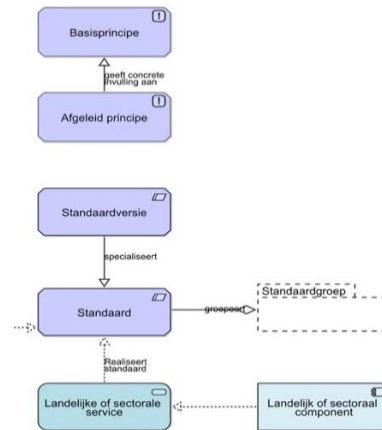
Basisprincipe

geeft concrete invulling aan

Afgeleid principe

Standaardversie

specialiseert

Standaard

groepeert

Standaardgroep

Realiseert standaard

Landelijke of sectorale service

Landelijk of sectoraal component